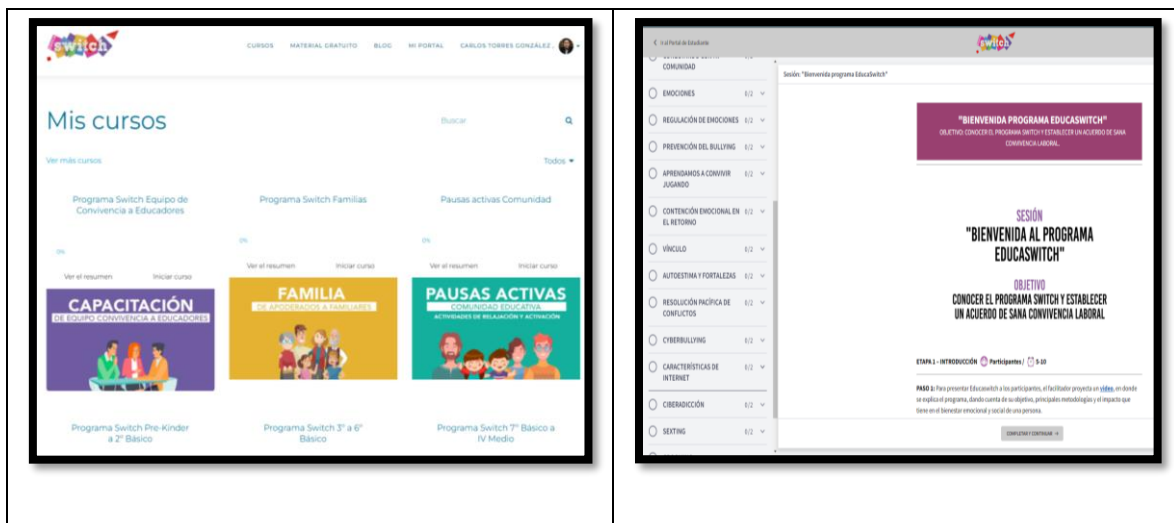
switch

CURSOS MATERIAL GRATUITO BLOG MI PORTAL CARLOS TORRES GONZÁLEZ

Mis cursos

Buscar

Ver más cursos

Todos

Programa Switch Equipo de Convivencia a Educadores

Programa Switch Familias

Pausas activas Comunidad

0%

0%

0%

Ver el resumen Iniciar curso

Ver el resumen Iniciar curso

Ver el resumen Iniciar curso

CAPACITACIÓN
DE EQUIPO CONVIVENCIA A EDUCADORES

FAMILIA
DE APODERADOS & FAMILIARES

PAUSAS ACTIVAS
COMUNIDAD EDUCATIVA
ACTIVIDADES DE RELAJACIÓN Y ACTIVACIÓN

Programa Switch Pre-Kinder a 2° Básico

Programa Switch 3° a 6° Básico

Programa Switch 7° Básico a IV Medio

Ir al Portal de Estudiante

switch

COMUNIDAD

Sesión: "Bienvenida programa EducaSwitch"

EMOCIONES 0/2

REGULACIÓN DE EMOCIONES 0/2

PREVENCIÓN DEL BULLYING 0/2

APRENDAMOS A CONVIVIR JUGANDO 0/2

CONTENCIÓN EMOCIONAL EN EL RETORNO 0/2

VÍNCULO 0/2

AUTOESTIMA Y FORTALEZAS 0/2

RESOLUCIÓN PACÍFICA DE CONFLICTOS 0/2

CYBERBULLYING 0/2

CARACTERÍSTICAS DE INTERNET 0/2

CIBERADICCIÓN 0/2

SEXTING 0/2

"BIENVENIDA PROGRAMA EDUCASWITCH"
OBJETIVO: CONOCER EL PROGRAMA SWITCH Y ESTABLECER UN ACUERDO DE SANA CONVIVENCIA LABORAL.

SESIÓN
"BIENVENIDA AL PROGRAMA EDUCASWITCH"

OBJETIVO
CONOCER EL PROGRAMA SWITCH Y ESTABLECER UN ACUERDO DE SANA CONVIVENCIA LABORAL

ETAPA 1 - INTRODUCCIÓN Participantes / 5-10

PASO 1: Para presentar Educaswitch a los participantes, el facilitador proyecta un video, en donde se explica el programa, dando cuenta de su objetivo, principales metodologías y el impacto que tiene en el bienestar emocional y social de una persona.

COMPLETAR Y CONTINUAR →